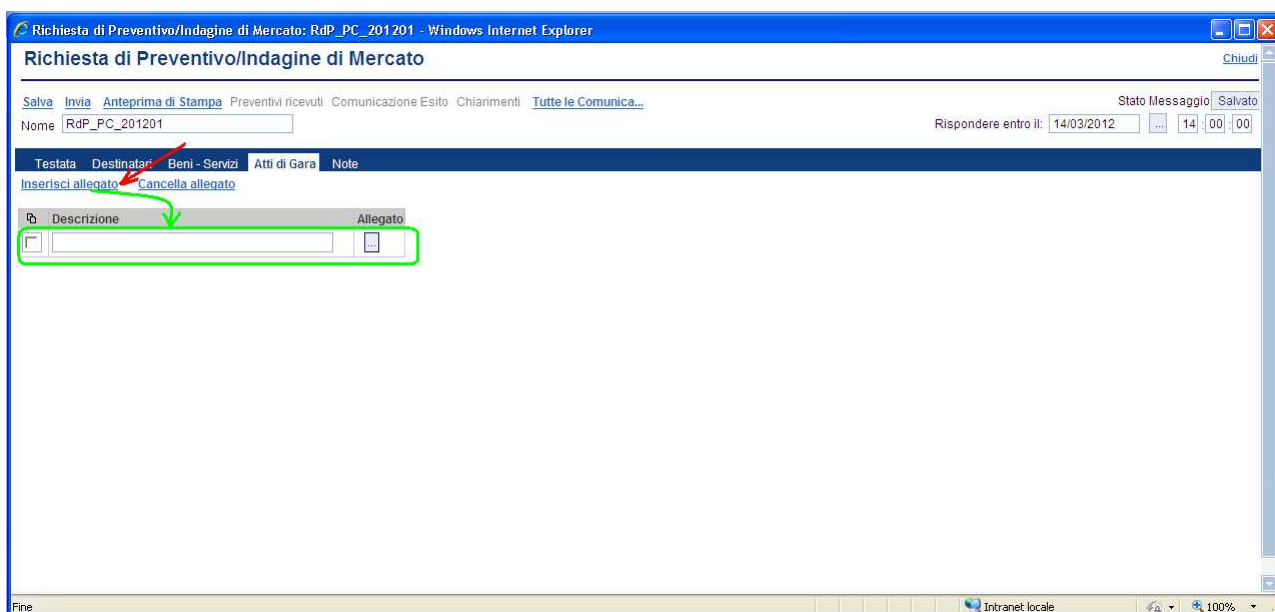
Richiesta di Preventivo/Indagine di Mercato: RdP_PC_201201 - Windows Internet Explorer

Richiesta di Preventivo/Indagine di Mercato

Chiudi

Salva Invia Anteprima di Stampa Preventivi ricevuti Comunicazione Esito Chiarimenti Tutte le Comunica...

Stato Messaggio Salvato

Nome RdP_PC_201201

Rispondere entro il: 14/03/2012 ... 14 : 00 : 00

Testata Destinatari Beni - Servizi Atti di Gara Note

Inserisci allegato Cancella allegato

| | Descrizione | Allegato |
|---|---|---|
| | | ... |

Fine

Intranet locale

100%